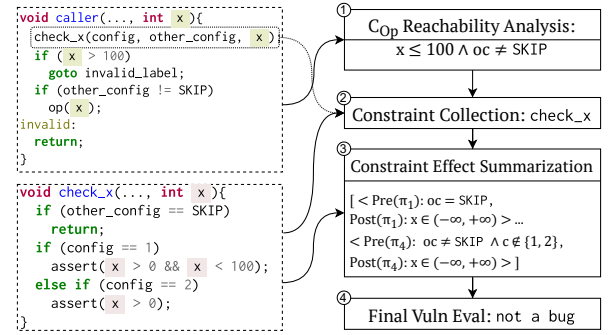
void caller(..., int x){
check_x(config, other_config, x);
if ( x > 100)
goto invalid_label;
if (other_config != SKIP)
op( x );
invalid:
return;
}

void check_x(..., int x){
if (other_config == SKIP)
return;
if (config == 1)
assert( x > 0 && x < 100);
else if (config == 2)
assert( x > 0);
}

① $C_{Op}$ Reachability Analysis:
$x \leq 100 \land oc \neq$ SKIP

② Constraint Collection: check_x

③ Constraint Effect Summarization

$[< \mathrm{Pre}(\pi_1)$: oc = SKIP,
$\mathrm{Post}(\pi_1)$: $x \in (-\infty, +\infty) >$ ...
$< \mathrm{Pre}(\pi_4)$: oc $\neq$ SKIP $\land\ c \notin \{1, 2\}$,
$\mathrm{Post}(\pi_4)$: $x \in (-\infty, +\infty) > ]$

④ Final Vuln Eval: not a bug